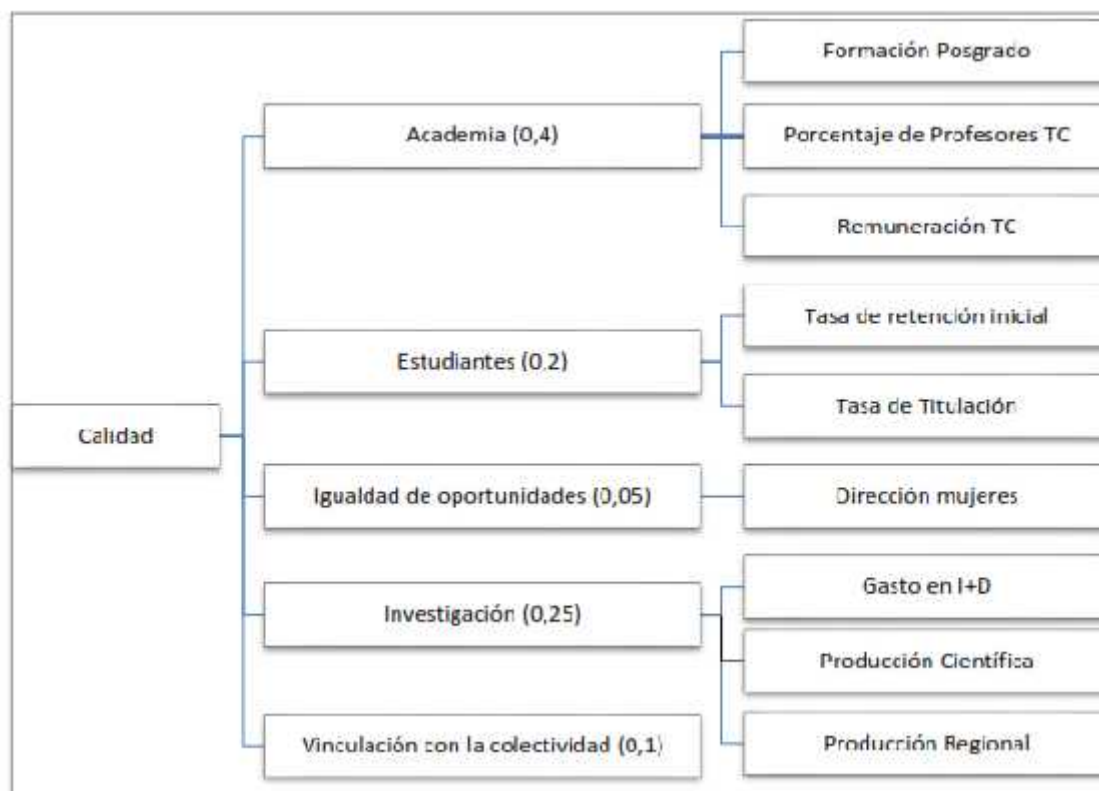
Calidad

Academia (0,4)

Formación Posgrado

Porcentaje de Profesores TC

Remuneración TC

Estudiantes (0.2)

Tasa de retención inicial

Tasa de Titulación

Igualdad de oportunidades (0,05)

Dirección mujeres

Investigación (0,25)

Gasto en I+D

Producción Científica

Producción Regional

Vinculación con la colectividad (0,1)